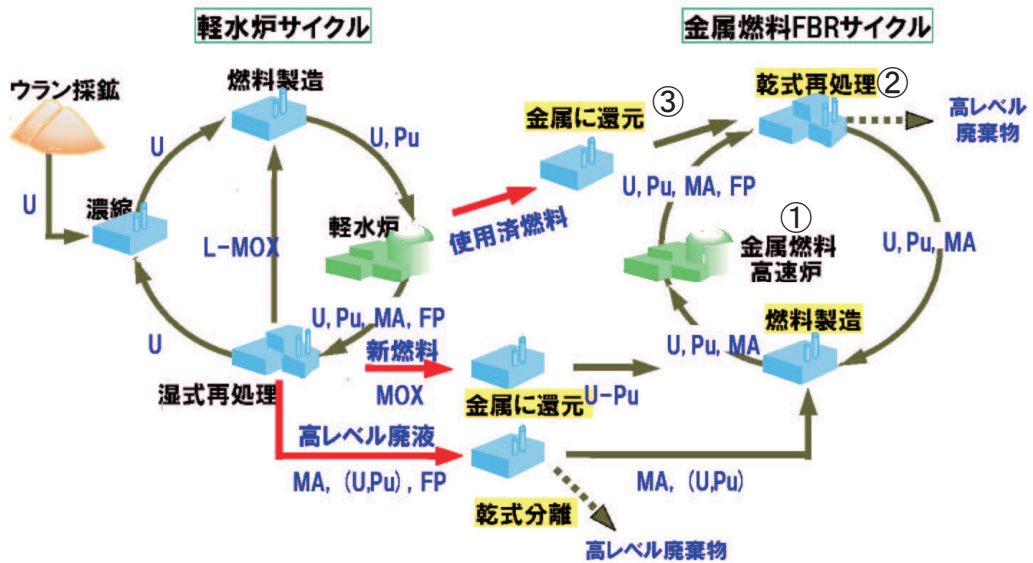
軽水炉サイクル

金属燃料FBRサイクル

ウラン採鉱

燃料製造

U

U, Pu

U

濃縮

L-MOX

軽水炉

U

湿式再処理

U, Pu, MA, FP

新燃料

MOX

高レベル廃液

MA, (U,Pu), FP

金属に還元 ③

使用済燃料

乾式再処理 ②

高レベル廃棄物

U, Pu, MA, FP

①

金属燃料高速炉

U, Pu, MA

燃料製造

U, Pu, MA

金属に還元

U-Pu

乾式分離

MA, (U,Pu)

高レベル廃棄物